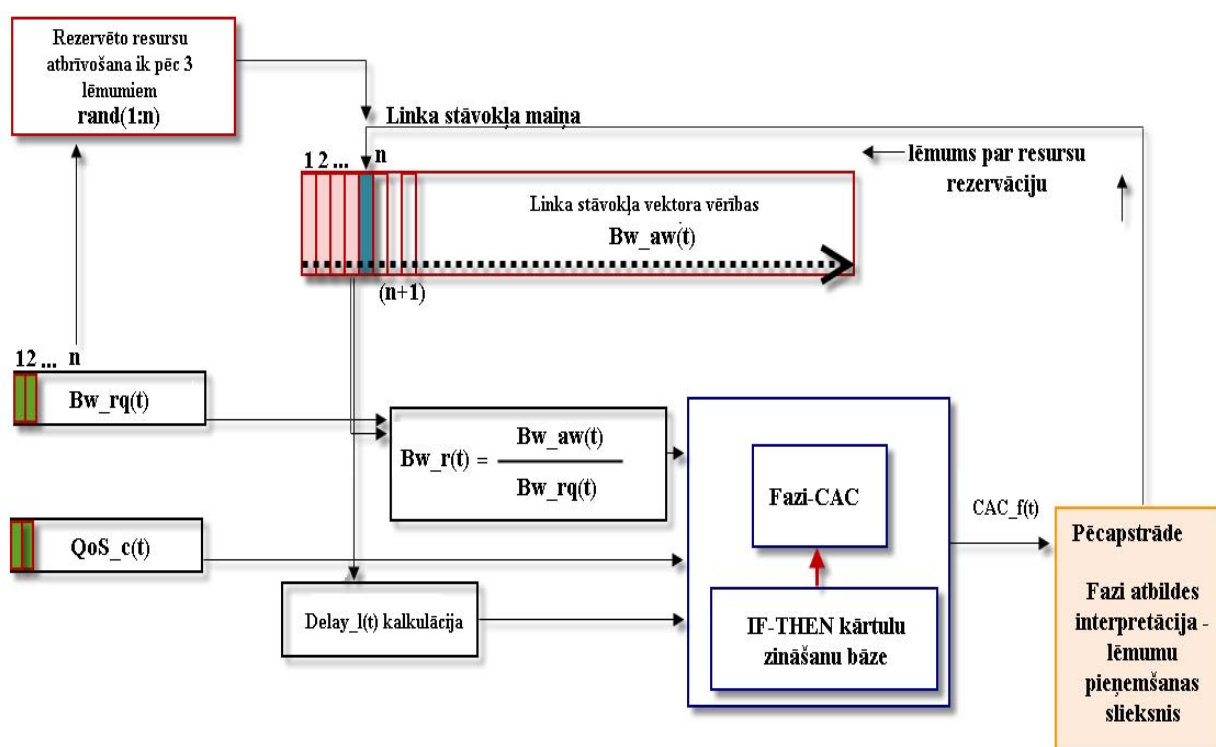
Rezervēto resursu atbrīvošana ik pēc 3 lēmumiem
rand(1:n)

Linka stāvokļa maiņa

1 2 ... n

lēmums par resursu rezervāciju

Linka stāvokļa vektora vērības
Bw_aw(t)

(n+1)

12 ... n

Bw_rq(t)

$Bw\_r(t) = \frac{Bw\_aw(t)}{Bw\_rq(t)}$

Fazi-CAC

CAC_f(t)

Pēcapstrāde

Fazi atbildes interpretācija - lēmumu pieņemšanas slieksnis

QoS_c(t)

Delay_l(t) kalkulācija

IF-THEN kārtulu zināšanu bāze